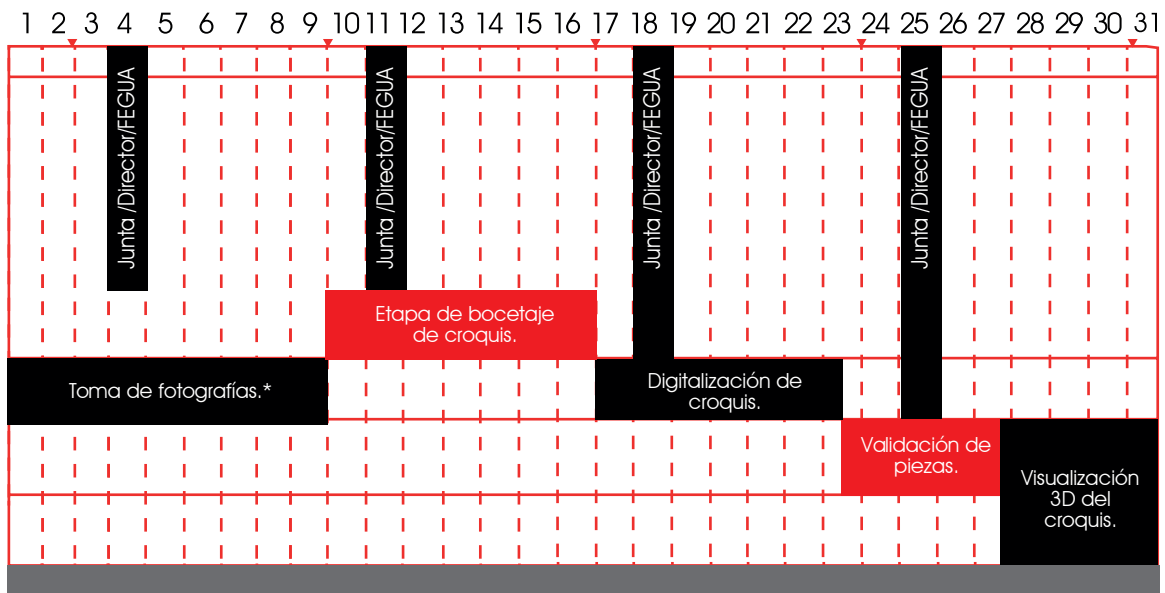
1 2 3 4 5 6 7 8 9 10 11 12 13 14 15 16 17 18 19 20 21 22 23 24 25 26 27 28 29 30 31

Junta /Director/FEGUA

Junta /Director/FEGUA

Junta /Director/FEGUA

Junta /Director/FEGUA

Etapa de bocetaje de croquis.

Toma de fotografías.*

Digitalización de croquis.

Validación de piezas.

Visualización 3D del croquis.